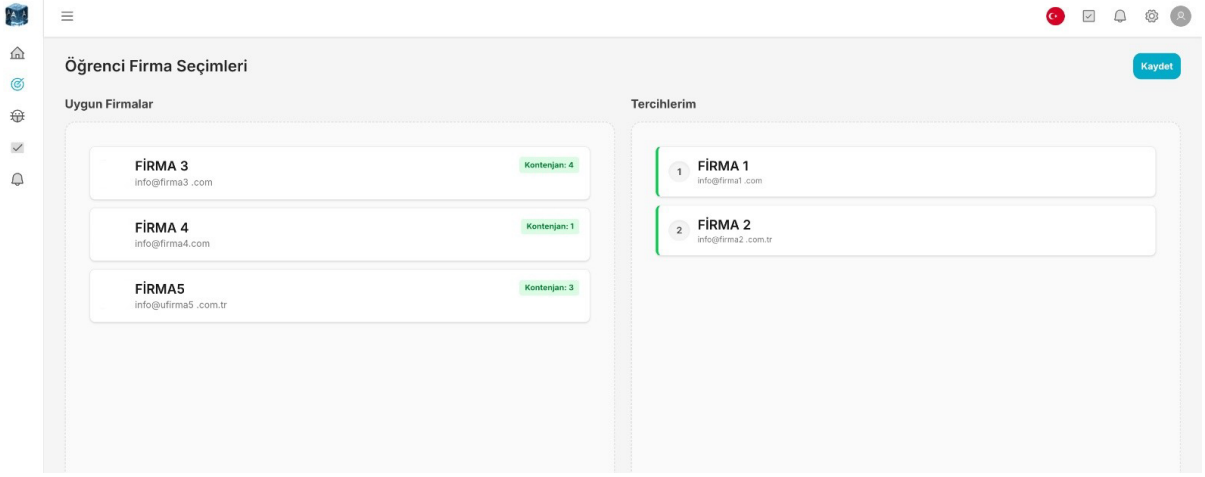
Öğrenci Firma Seçimleri

Kaydet

Uygun Firmalar

FİRMA 3
info@firma3 .com
Kontenjan: 4

FİRMA 4
info@firma4.com
Kontenjan: 1

FİRMA5
info@ufirma5 .com.tr
Kontenjan: 3

Tercihlerim

1 FİRMA 1
info@firma1 .com

2 FİRMA 2
info@firma2 .com.tr